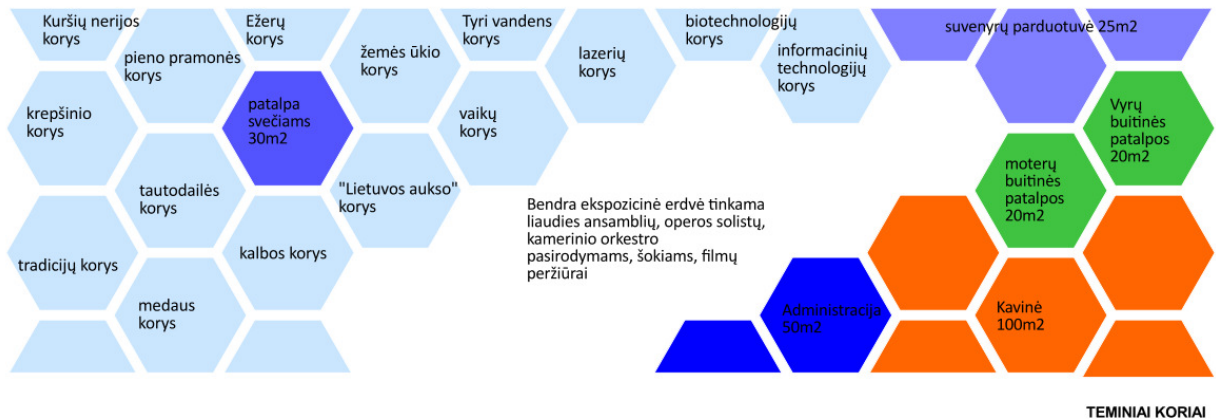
Kuršių nerijos korys

Ežerų korys

Tyri vandens korys

biotechnologijų korys

suvenyrų parduotuvė 25m2

pieno pramonės korys

žemės ūkio korys

lazerių korys

informacinių technologijų korys

krepšinio korys

patalpa svečiams 30m2

vaikų korys

Vyrų buitinės patalpos 20m2

tautodailės korys

"Lietuvos aukso" korys

moterų buitinės patalpos 20m2

Bendra ekspozicinė erdvė tinkama liaudies ansamblių, operos solistų, kamerinio orkestro pasirodymams, šokiams, filmų peržiūrai

tradicijų korys

kalbos korys

medaus korys

Administracija 50m2

Kavinė 100m2

TEMINIAI KORIAI